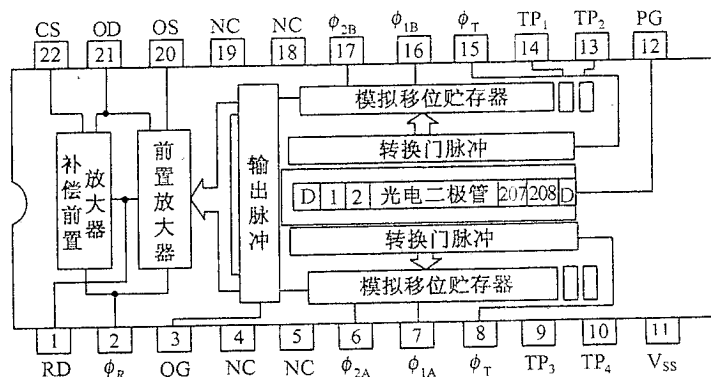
CS 22
OD 21
OS 20
NC 19
NC 18
$\phi_{2B}$ 17
$\phi_{1B}$ 16
$\phi_T$ 15
$TP_1$ 14
$TP_2$ 13
PG 12

补偿前置放大器
前置放大器
输出脉冲
模拟移位贮存器
转换门脉冲
D 1 2 光电二极管 207 208 D
转换门脉冲
模拟移位贮存器

1 RD
2 $\phi_R$
3 OG
4 NC
5 NC
6 $\phi_{2A}$
7 $\phi_{1A}$
8 $\phi_T$
9 $TP_3$
10 $TP_4$
11 $V_{SS}$